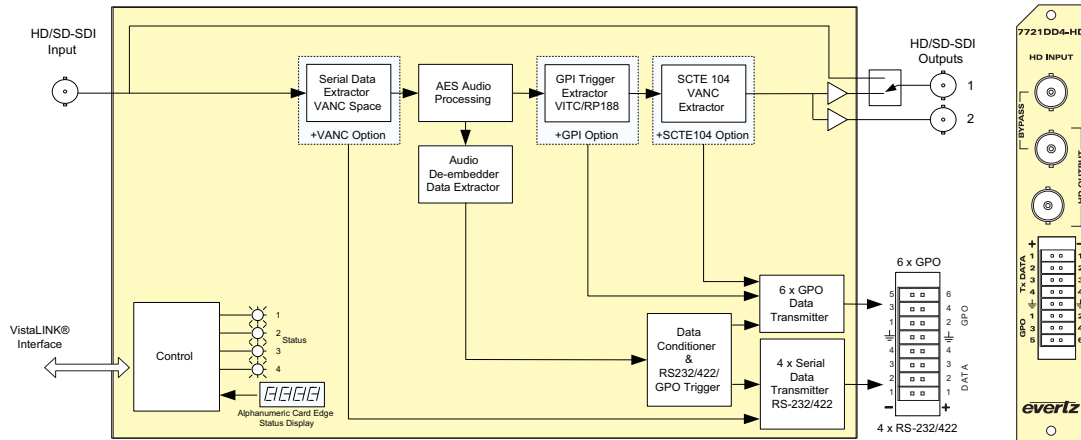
HD/SD-SDI Input

Serial Data Extractor VANC Space

+VANC Option

AES Audio Processing

Audio De-embedder Data Extractor

GPI Trigger Extractor VITC/RP188

+GPI Option

SCTE 104 VANC Extractor

+SCTE104 Option

HD/SD-SDI Outputs

1

2

6 x GPO

6 x GPO Data Transmitter

Data Conditioner & RS232/422/ GPO Trigger

4 x Serial Data Transmitter RS-232/422

5 6
3 4
1 2
GPO

4 4
3 3
2 2
1 1
DATA

4 x RS-232/422

VistaLINK® Interface

Control

1
2 Status
3
4

Alphanumeric Card Edge Status Display

7721DD4-HD

HD INPUT

BYPASS

HD OUTPUT

Tx DATA
1
2
3
4

GPO
1
3
5

everlz